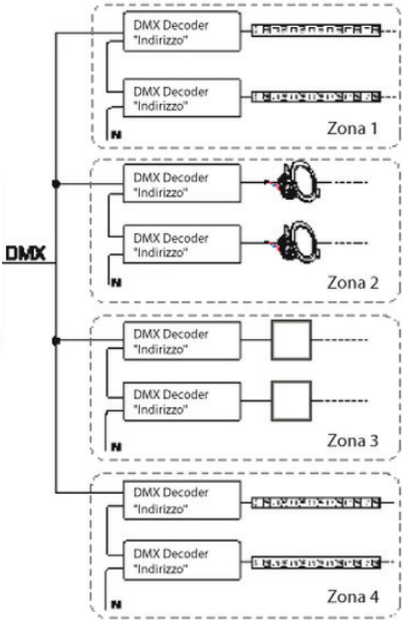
DMX

DMX Decoder "Indirizzo"

DMX Decoder "Indirizzo"

N

Zona 1

DMX Decoder "Indirizzo"

DMX Decoder "Indirizzo"

N

Zona 2

DMX Decoder "Indirizzo"

DMX Decoder "Indirizzo"

N

Zona 3

DMX Decoder "Indirizzo"

DMX Decoder "Indirizzo"

N

Zona 4